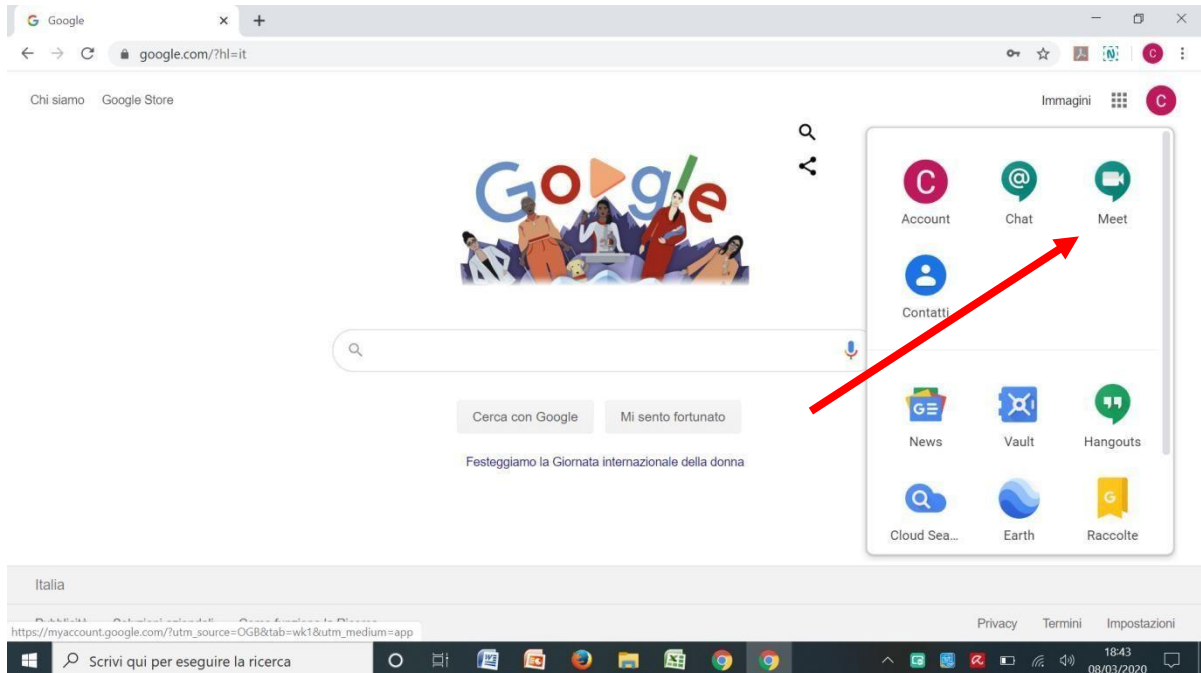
Google
google.com/?hl=it
Chi siamo Google Store
Immagini
C
Account
Chat
Meet
Contatti
News
Vault
Hangouts
Cloud Sea...
Earth
Raccolte
Cerca con Google
Mi sento fortunato
Festeggiamo la Giornata internazionale della donna
Italia
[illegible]
Privacy Termini Impostazioni
https://myaccount.google.com/?utm_source=OGB&tab=wk1&utm_medium=app
Scrivi qui per eseguire la ricerca
18:43
08/03/2020